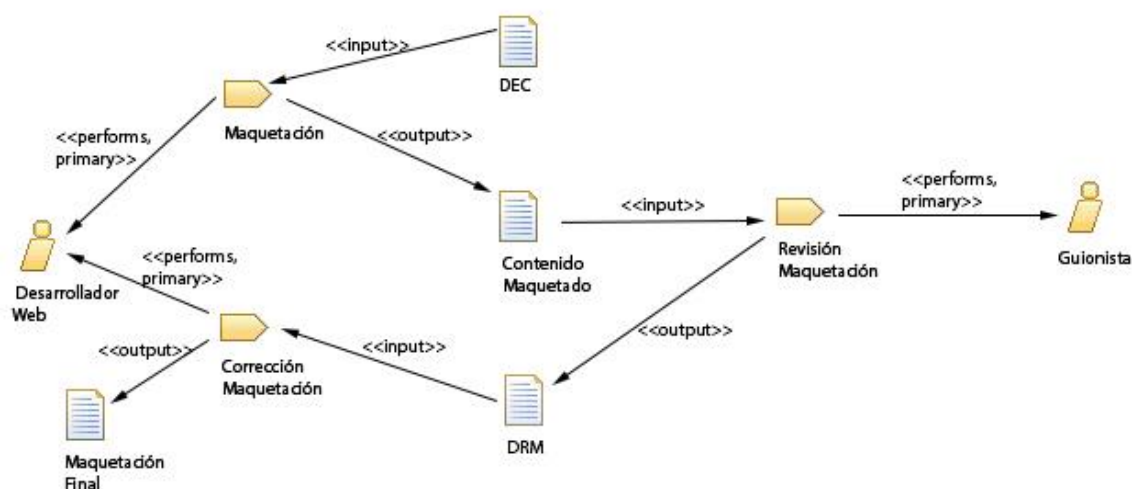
<<input>>

DEC

Maquetación

<<performs, primary>>

<<output>>

Contenido Maquetado

<<input>>

Revisión Maquetación

<<performs, primary>>

Guionista

Desarrollador Web

<<performs, primary>>

Corrección Maquetación

<<input>>

<<output>>

DRM

<<output>>

Maquetación Final